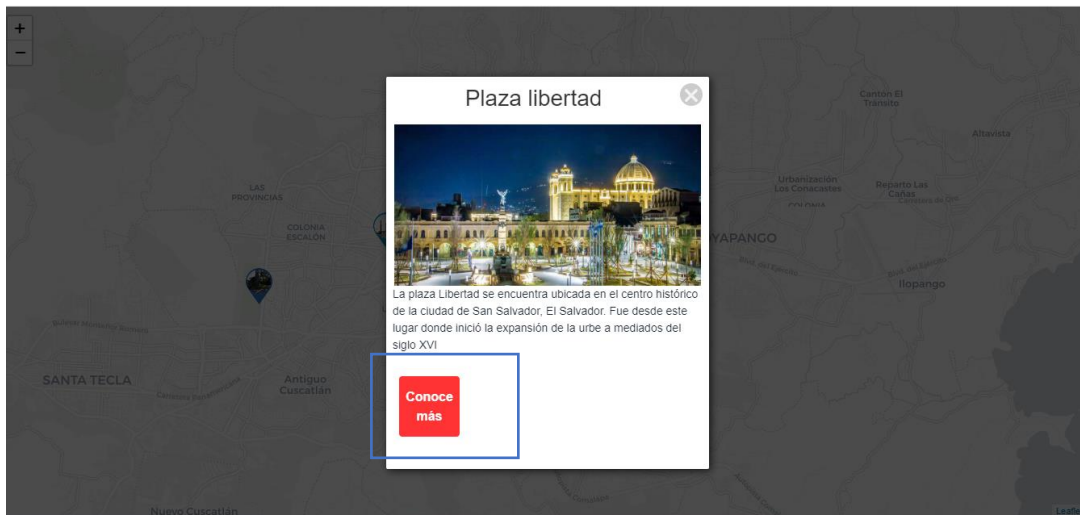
+
−

Plaza libertad

La plaza Libertad se encuentra ubicada en el centro histórico de la ciudad de San Salvador, El Salvador. Fue desde este lugar donde inició la expansión de la urbe a mediados del siglo XVI

Conoce más

LAS PROVINCIAS
COLONIA ESCALÓN
SANTA TECLA
Antiguo Cuscatlán
Nuevo Cuscatlán
Canton El Tránsito
Altavista
Urbanización Los Conacastes
Reparto Las Cañas
YAPANGO
Ilopango
Leaflet